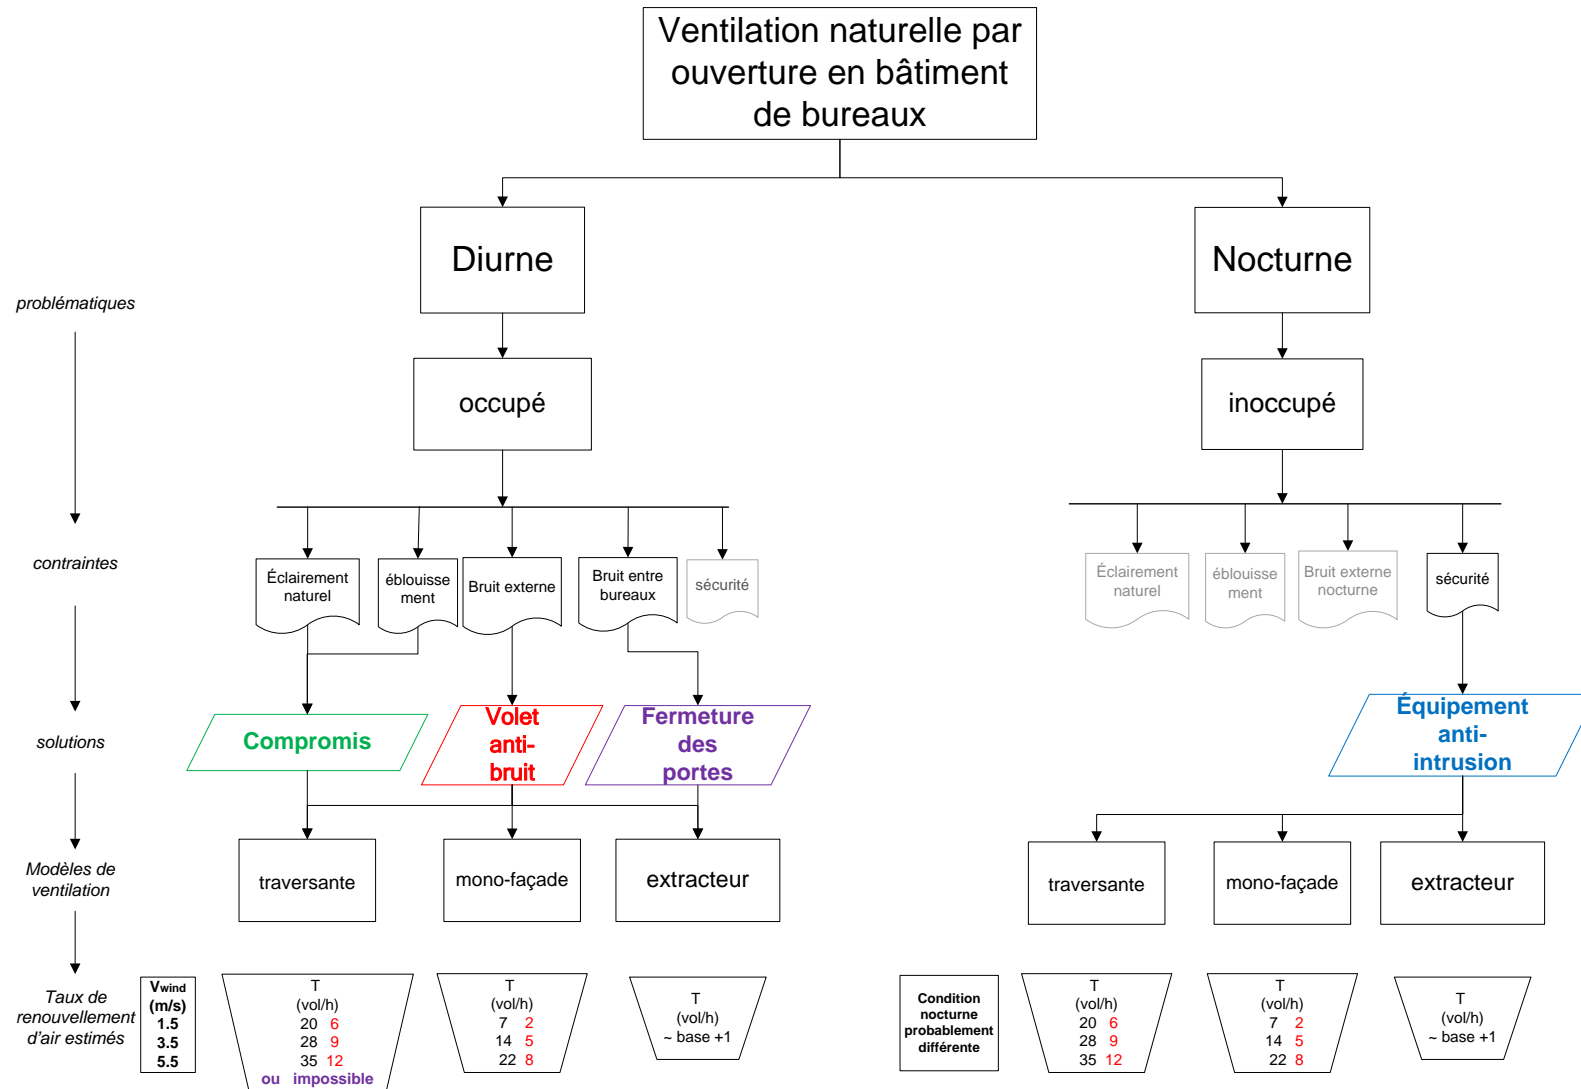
Ventilation naturelle par ouverture en bâtiment de bureaux

Diurne

Nocturne

problématiques

occupé

inoccupé

contraintes

Éclairement naturel

éblouissement

Bruit externe

Bruit entre bureaux

sécurité

Éclairement naturel

éblouissement

Bruit externe nocturne

sécurité

solutions

Compromis

Volet anti-bruit

Fermeture des portes

Équipement anti-intrusion

Modèles de ventilation

traversante

mono-façade

extracteur

traversante

mono-façade

extracteur

Taux de renouvellement d'air estimés

| $V_{wind}$ (m/s) |
|---|
| 1.5 |
| 3.5 |
| 5.5 |

T (vol/h)
20 6
28 9
35 12
ou impossible

T (vol/h)
7 2
14 5
22 8

T (vol/h)
~ base +1

Condition nocturne probablement différente

T (vol/h)
20 6
28 9
35 12

T (vol/h)
7 2
14 5
22 8

T (vol/h)
~ base +1